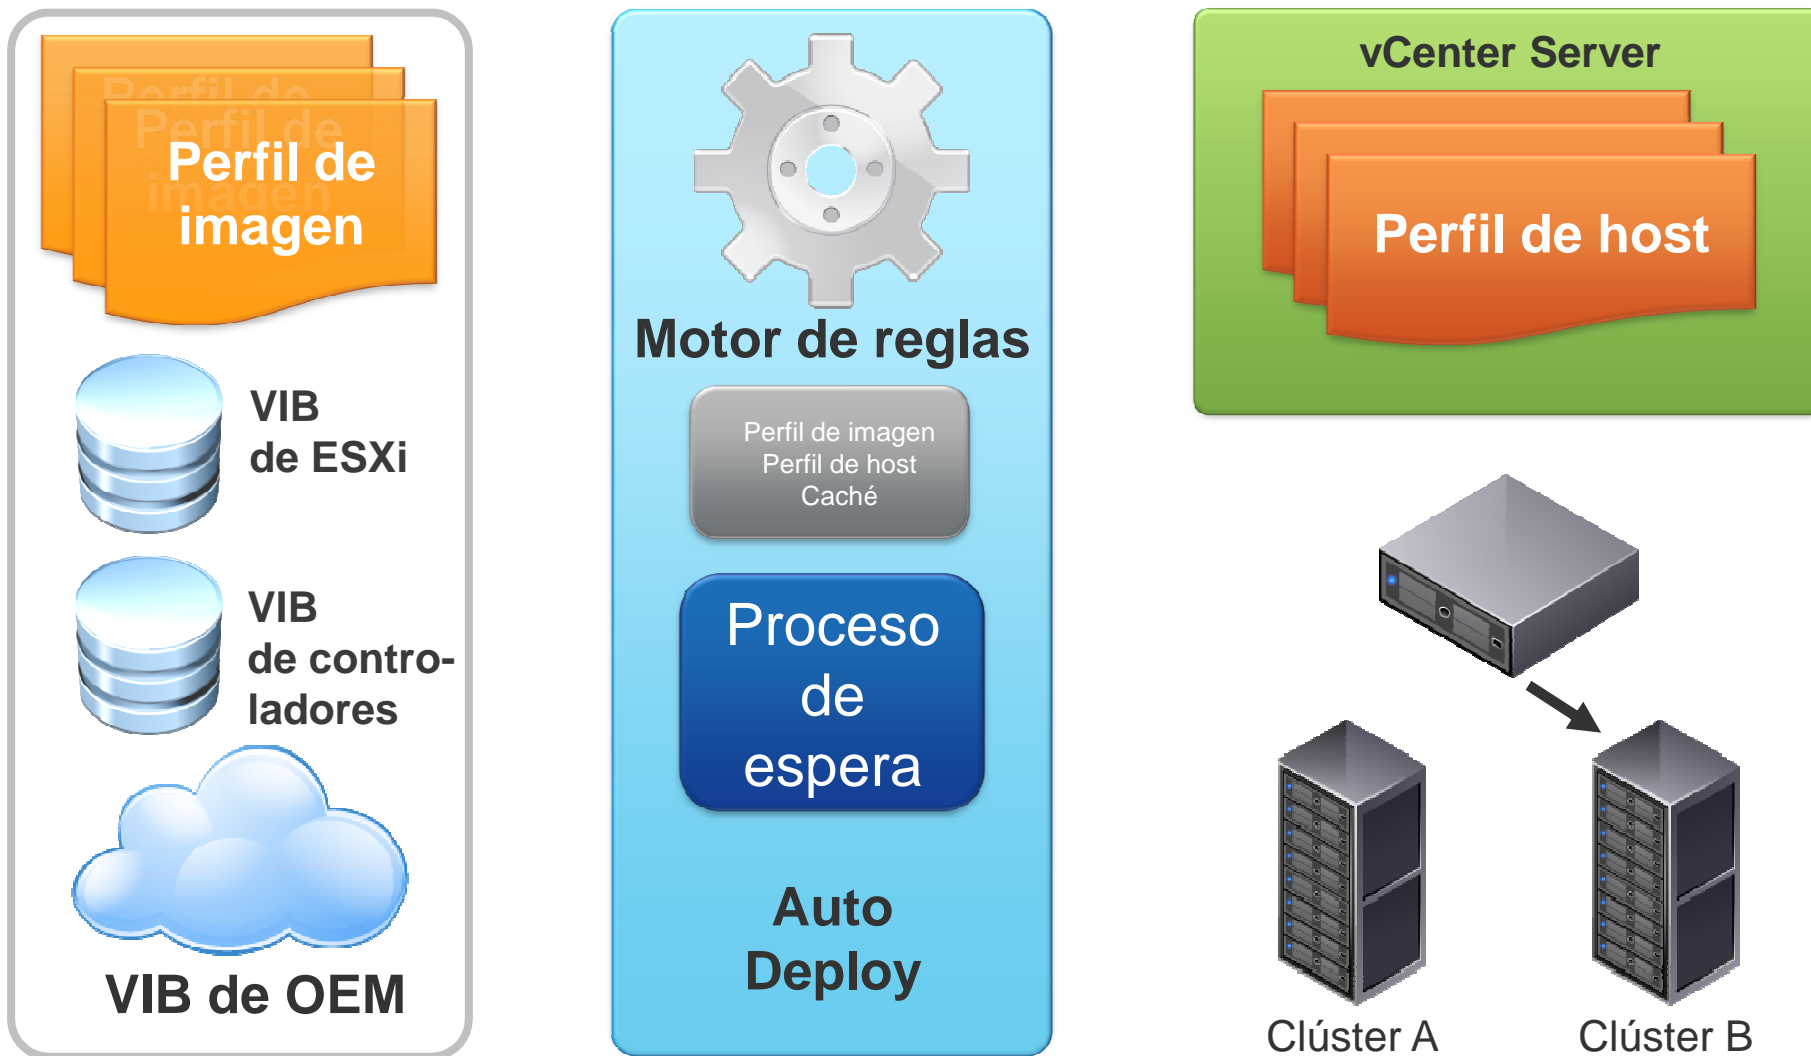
Perfil de imagen

VIB de ESXi

VIB de controladores

VIB de OEM

Motor de reglas

Perfil de imagen
Perfil de host
Caché

Proceso de espera

Auto Deploy

vCenter Server

Perfil de host

Clúster A

Clúster B